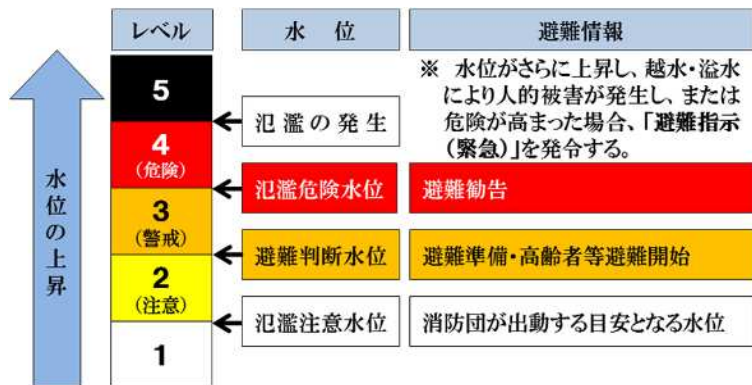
水位の上昇

| レベル | 水　位 | 避難情報 |
|---|---|---|
| 5 | 氾濫の発生 | ※ 水位がさらに上昇し、越水・溢水により人的被害が発生し、または危険が高まった場合、「避難指示（緊急）」を発令する。 |
| 4（危険） | 氾濫危険水位 | 避難勧告 |
| 3（警戒） | 避難判断水位 | 避難準備・高齢者等避難開始 |
| 2（注意） | 氾濫注意水位 | 消防団が出動する目安となる水位 |
| 1 | | |